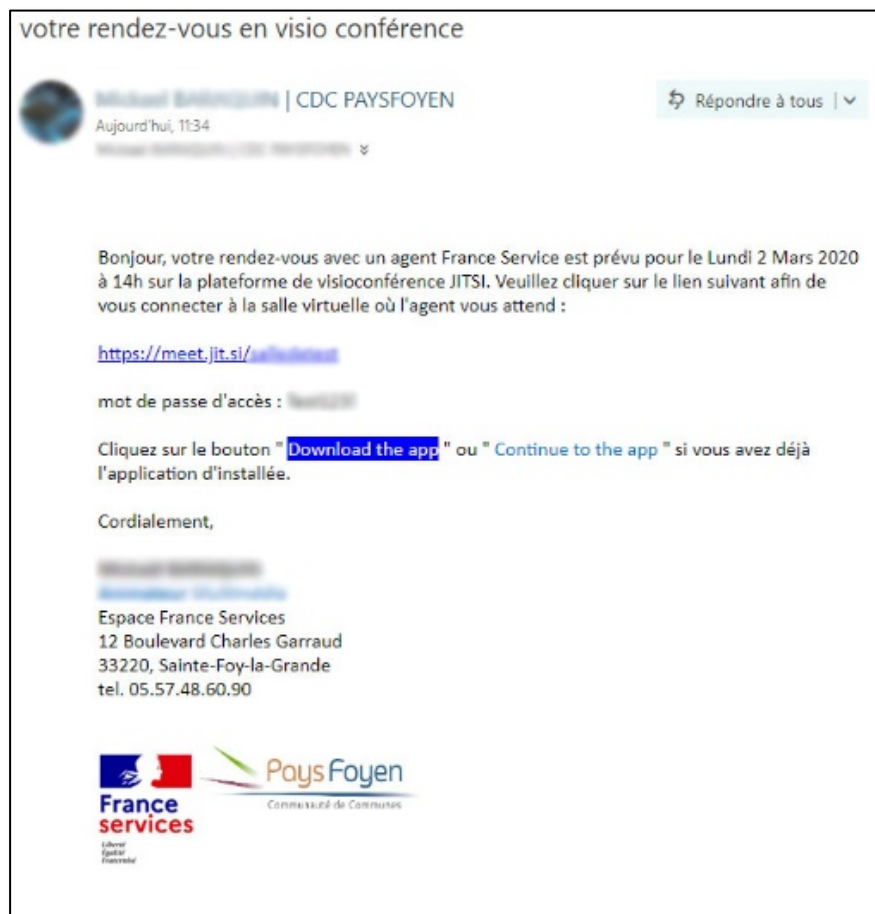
votre rendez-vous en visio conférence

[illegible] | CDC PAYSFOYEN
Aujourd'hui, 11:34
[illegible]

Répondre à tous

Bonjour, votre rendez-vous avec un agent France Service est prévu pour le Lundi 2 Mars 2020 à 14h sur la plateforme de visioconférence JITSI. Veuillez cliquer sur le lien suivant afin de vous connecter à la salle virtuelle où l'agent vous attend :

https://meet.jit.si/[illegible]

mot de passe d'accès : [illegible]

Cliquez sur le bouton " Download the app " ou " Continue to the app " si vous avez déjà l'application d'installée.

Cordialement,

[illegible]
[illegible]
Espace France Services
12 Boulevard Charles Garraud
33220, Sainte-Foy-la-Grande
tel. 05.57.48.60.90

France services
Liberté Égalité Fraternité

Pays Foyen
Communauté de Communes